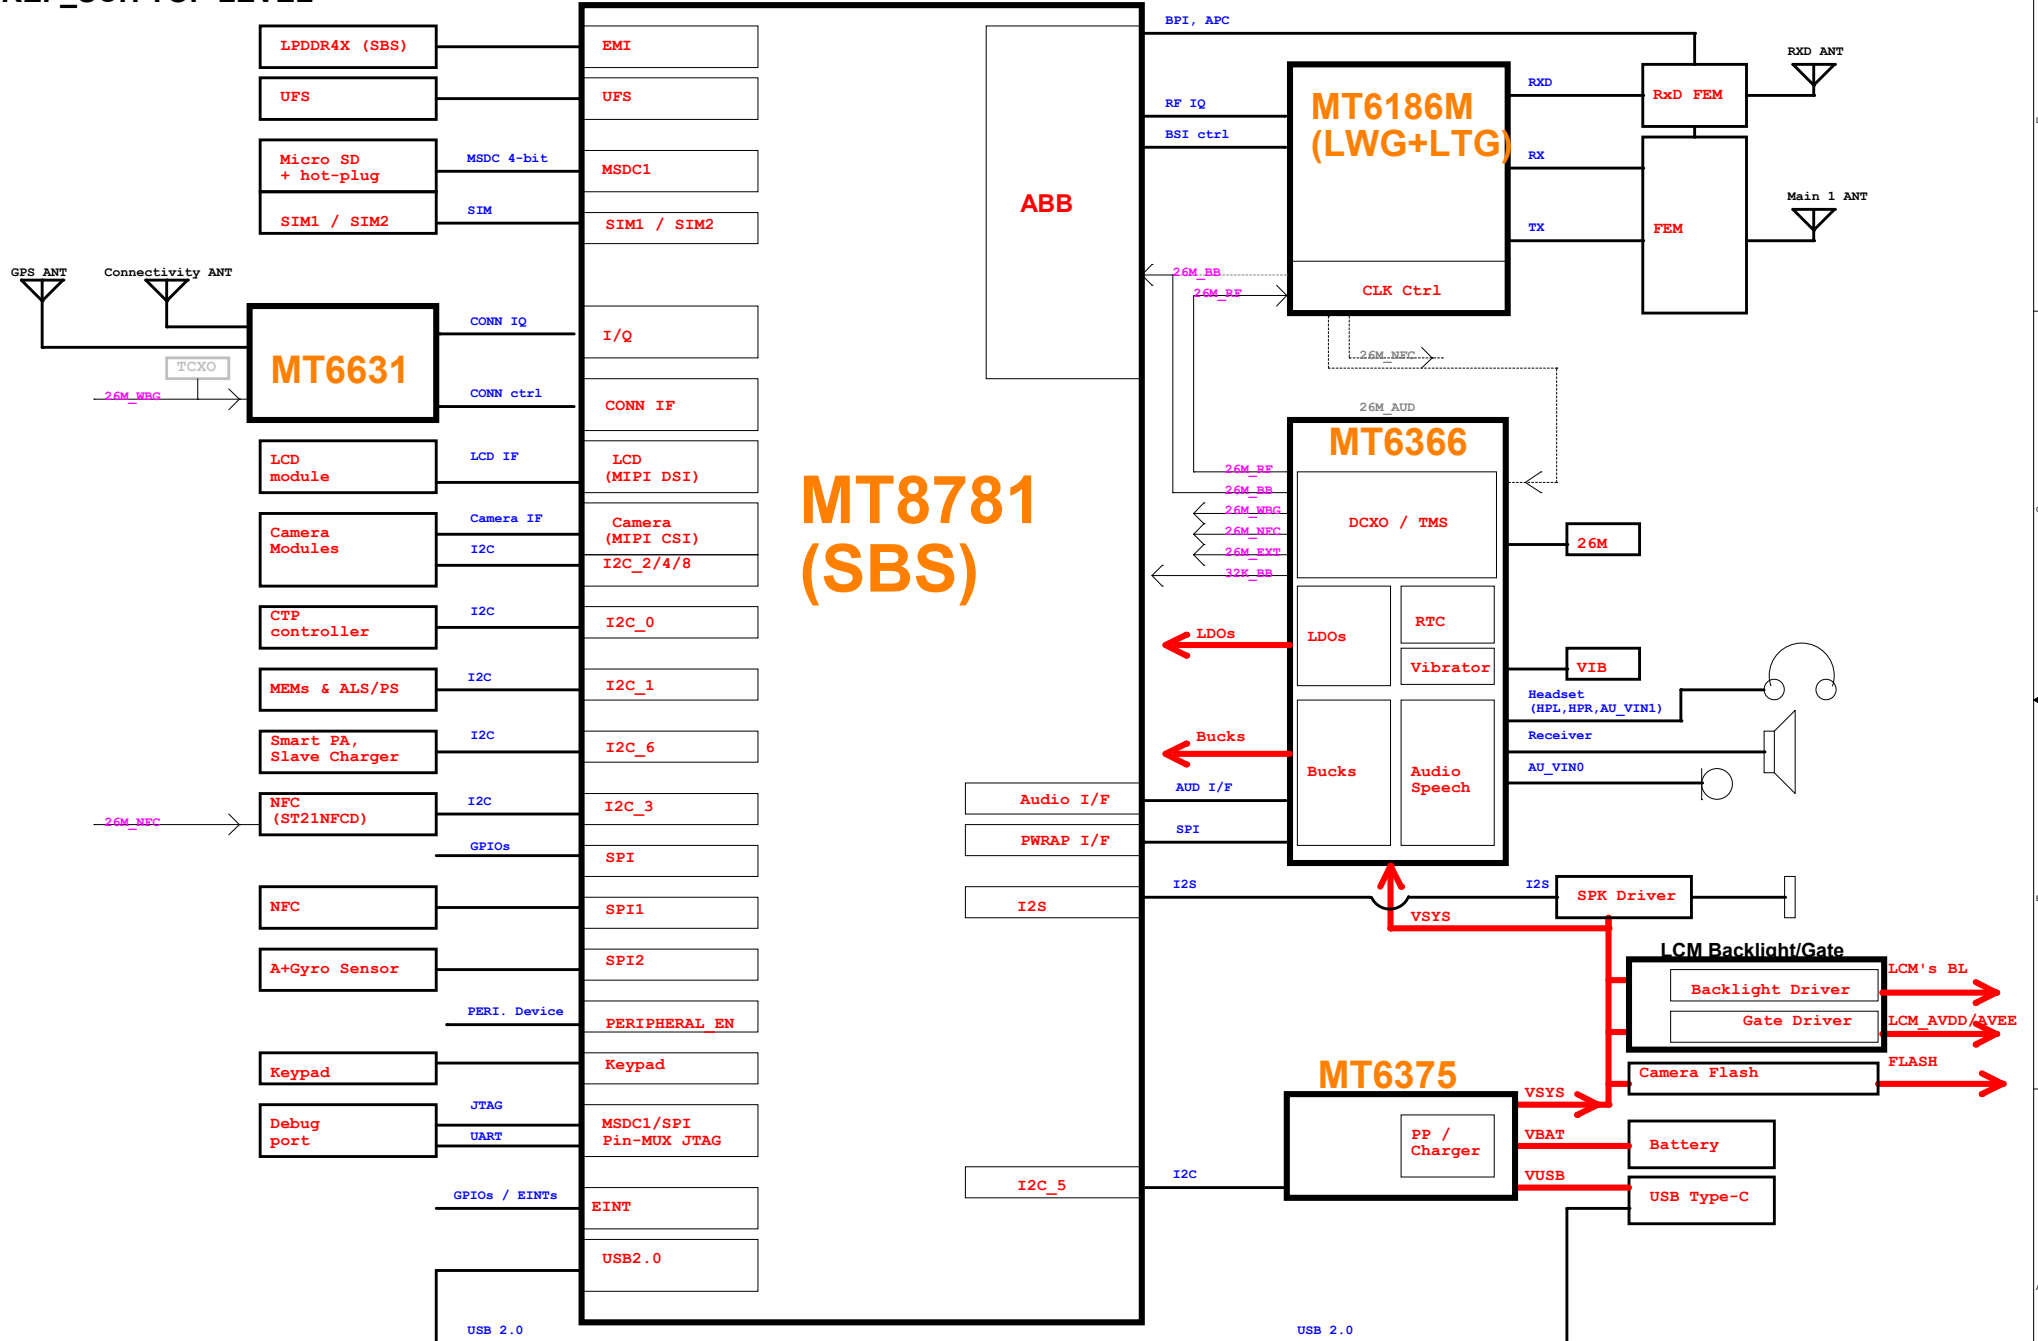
LPDDR4X (SBS)
UFS
Micro SD + hot-plug
MSDC 4-bit
SIM1 / SIM2
SIM
GPS ANT
Connectivity ANT
MT6631
TCXO
26M_WBG
CONN IQ
CONN ctrl
LCD module
LCD IF
Camera Modules
Camera IF
I2C
CTP controller
I2C
MEMs & ALS/PS
I2C
Smart PA, Slave Charger
I2C
NFC (ST21NFCD)
I2C
26M_NFC
GPIOs
NFC
A+Gyro Sensor
PERI. Device
Keypad
Debug port
JTAG
UART
GPIOs / EINTs
USB 2.0

EMI
UFS
MSDC1
SIM1 / SIM2
I/Q
CONN IF
LCD (MIPI DSI)
Camera (MIPI CSI)
I2C_2/4/8
I2C_0
I2C_1
I2C_6
I2C_3
SPI
SPI1
SPI2
PERIPHERAL_EN
Keypad
MSDC1/SPI Pin-MUX JTAG
EINT
USB2.0
ABB
MT8781 (SBS)
Audio I/F
PWRAP I/F
I2S
I2C_5

BPI, APC
RF IQ
BSI ctrl
MT6186M (LWG+LTG)
CLK Ctrl
RXD
RX
TX
RxD FEM
FEM
RXD ANT
Main 1 ANT
26M_BB
26M_RF
26M_NFC
26M_AUD
MT6366
26M_RF
26M_BB
26M_WBG
26M_NFC
26M_EXT
32K_BB
DCXO / TMS
26M
LDOs
LDOs
RTC
Vibrator
VIB
Headset (HPL,HPR,AU_VIN1)
Receiver
AU_VIN0
Bucks
Bucks
Audio Speech
AUD I/F
SPI
I2S
I2S
VSYS
SPK Driver
LCM Backlight/Gate
Backlight Driver
Gate Driver
LCM's BL
LCM_AVDD/AVEE
FLASH
Camera Flash
MT6375
VSYS
PP / Charger
VBAT
Battery
VUSB
USB Type-C
I2C
USB 2.0